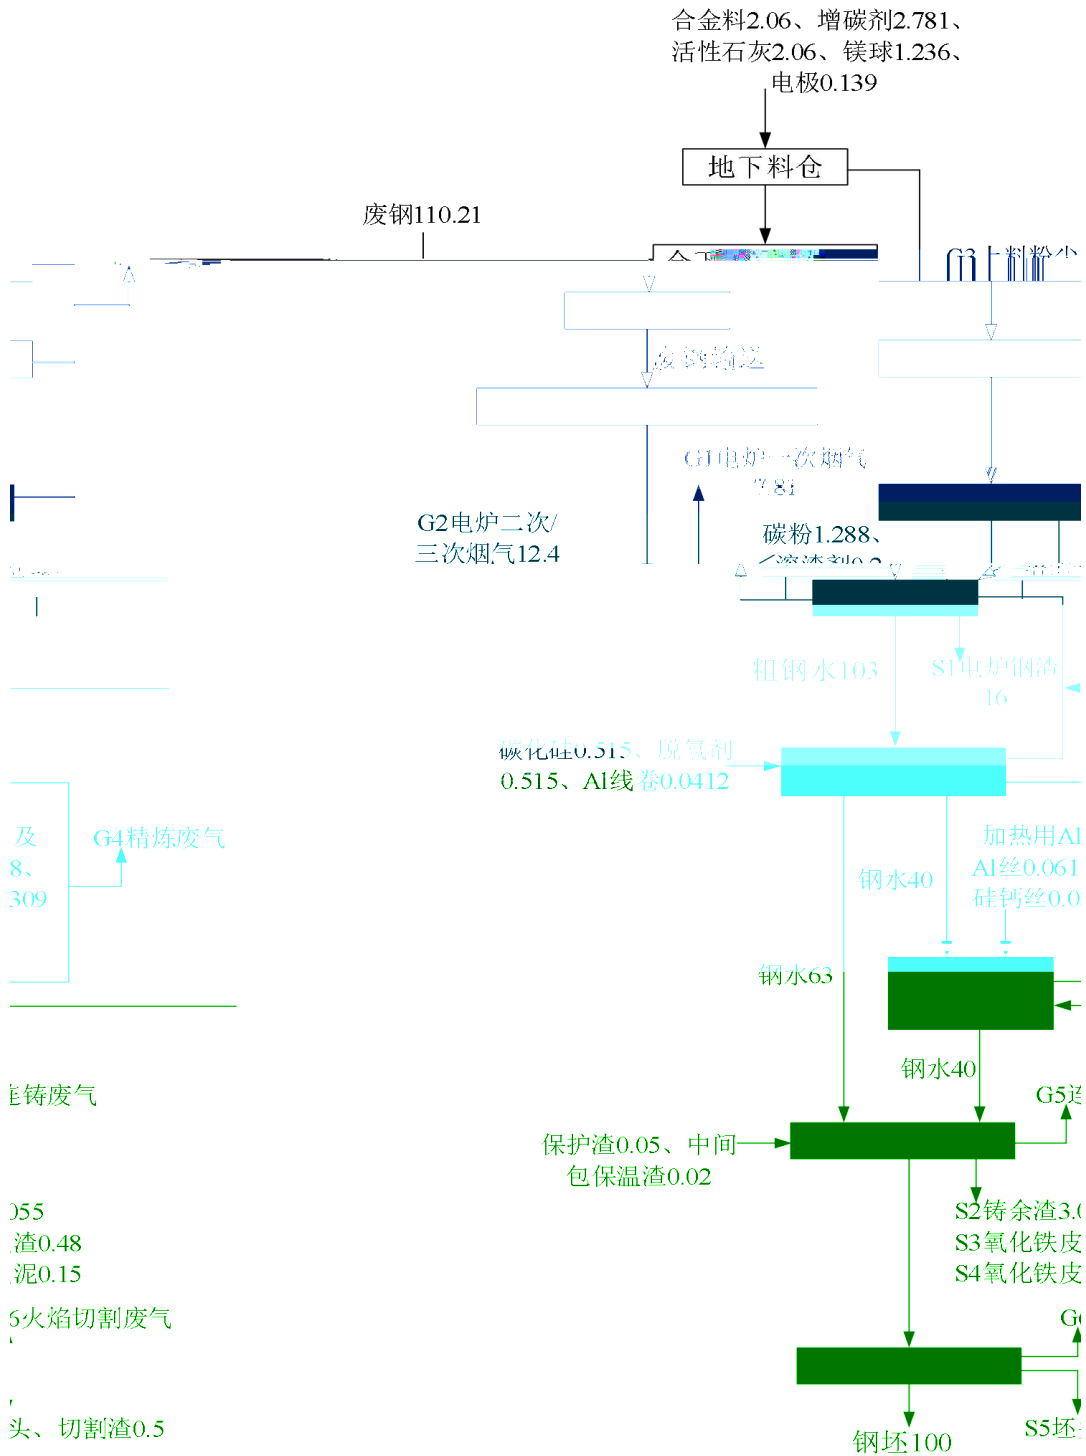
合金料2.06、增碳剂2.781、活性石灰2.06、镁球1.236、电极0.139

地下料仓

废钢110.21

G3上料粉尘

废钢输送

G1电炉一次烟气7.81

G2电炉二次/三次烟气12.4

碳粉1.288、
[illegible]

粗钢水103

S1电炉钢渣16

碳化硅0.515、脱氧剂0.515、Al线卷0.0412

及
8、
309

G4精炼废气

加热用Al
Al丝0.061
硅钙丝0.0

钢水40

钢水63

钢水40

连铸废气

G5连

保护渣0.05、中间包保温渣0.02

055
渣0.48
泥0.15

S2铸余渣3.0
S3氧化铁皮
S4氧化铁皮

5火焰切割废气

G

头、切割渣0.5

钢坯100

S5坯